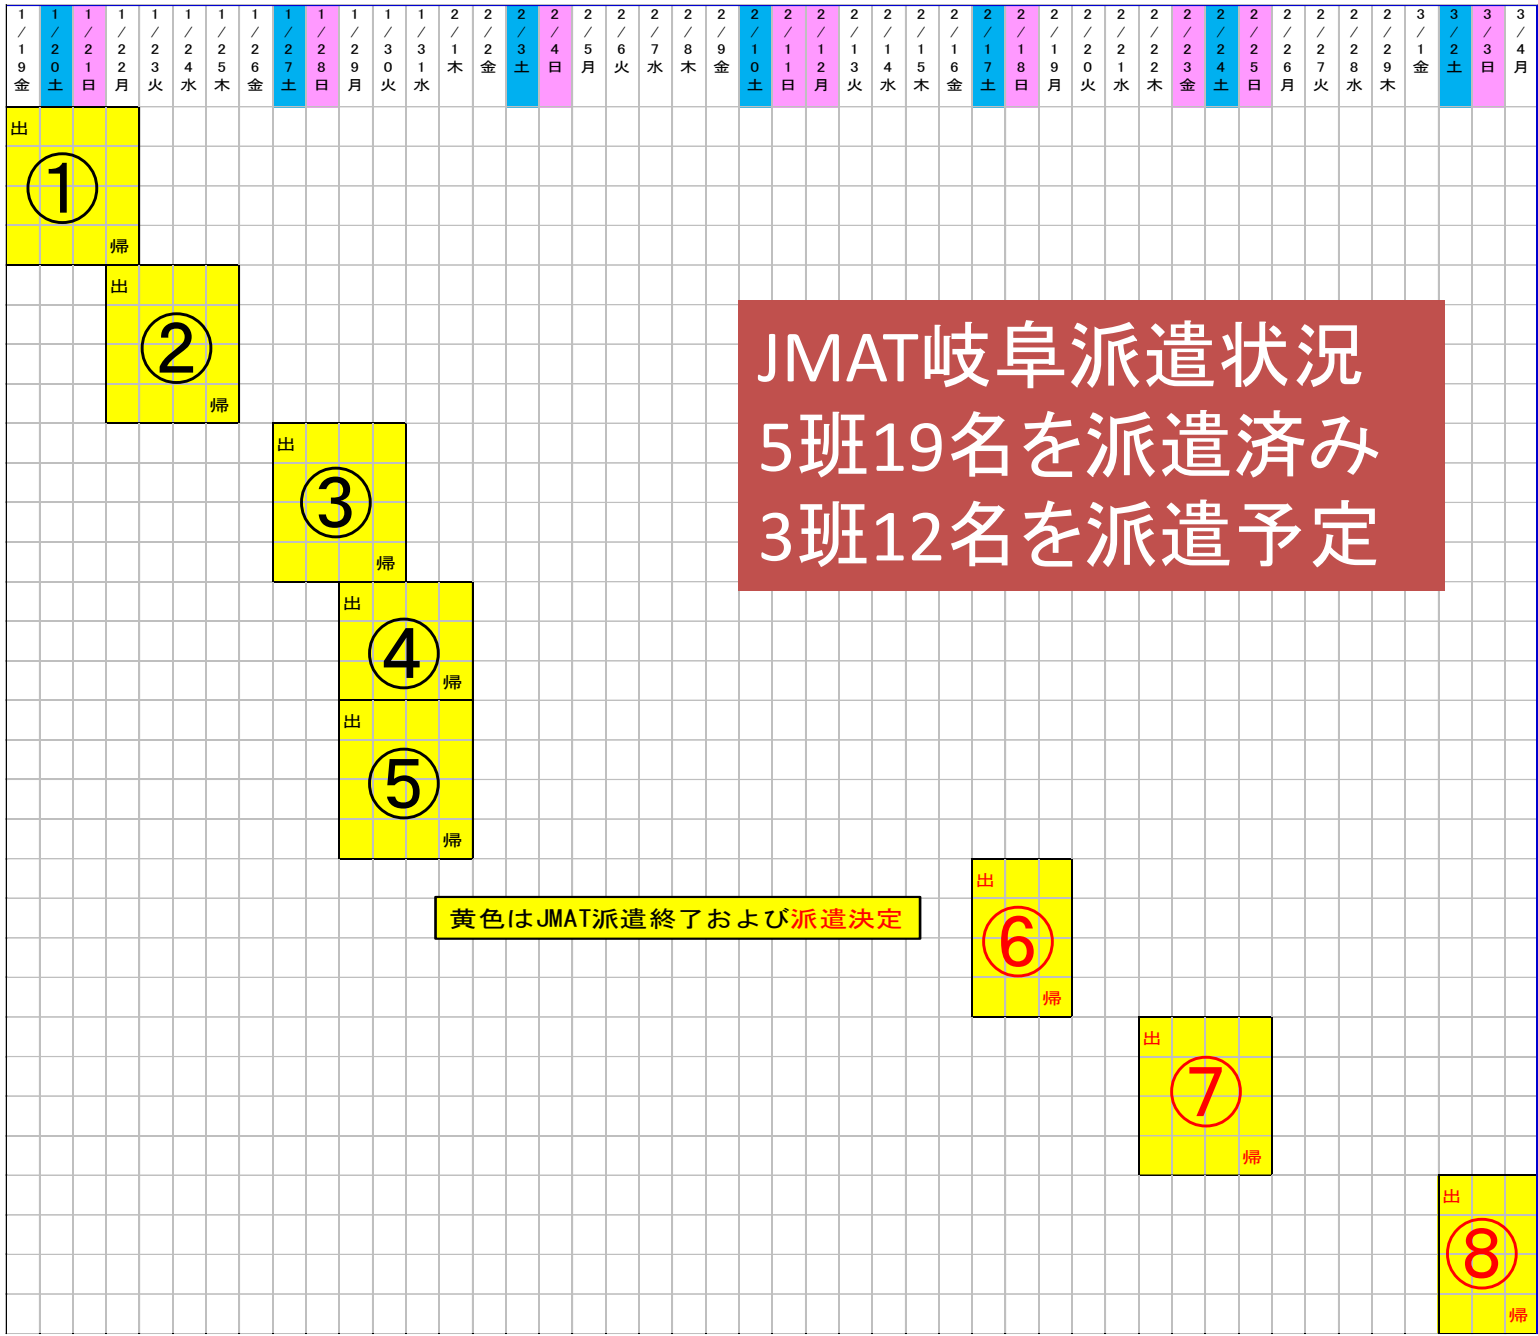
| 1/19金 | 1/20土 | 1/21日 | 1/22月 | 1/23火 | 1/24水 | 1/25木 | 1/26金 | 1/27土 | 1/28日 | 1/29月 | 1/30火 | 1/31水 | 2/1木 | 2/2金 | 2/3土 | 2/4日 | 2/5月 | 2/6火 | 2/7水 | 2/8木 | 2/9金 | 2/10土 | 2/11日 | 2/12月 | 2/13火 | 2/14水 | 2/15木 | 2/16金 | 2/17土 | 2/18日 | 2/19月 | 2/20火 | 2/21水 | 2/22木 | 2/23金 | 2/24土 | 2/25日 | 2/26月 | 2/27火 | 2/28水 | 2/29木 | 3/1金 | 3/2土 | 3/3日 | 3/4月 |
|---|---|---|---|---|---|---|---|---|---|---|---|---|---|---|---|---|---|---|---|---|---|---|---|---|---|---|---|---|---|---|---|---|---|---|---|---|---|---|---|---|---|---|---|---|---|

出 ① 帰

出 ② 帰

出 ③ 帰

出 ④ 帰

出 ⑤ 帰

JMAT岐阜派遣状況
5班19名を派遣済み
3班12名を派遣予定

黄色はJMAT派遣終了および派遣決定

出 ⑥ 帰

出 ⑦ 帰

出 ⑧ 帰